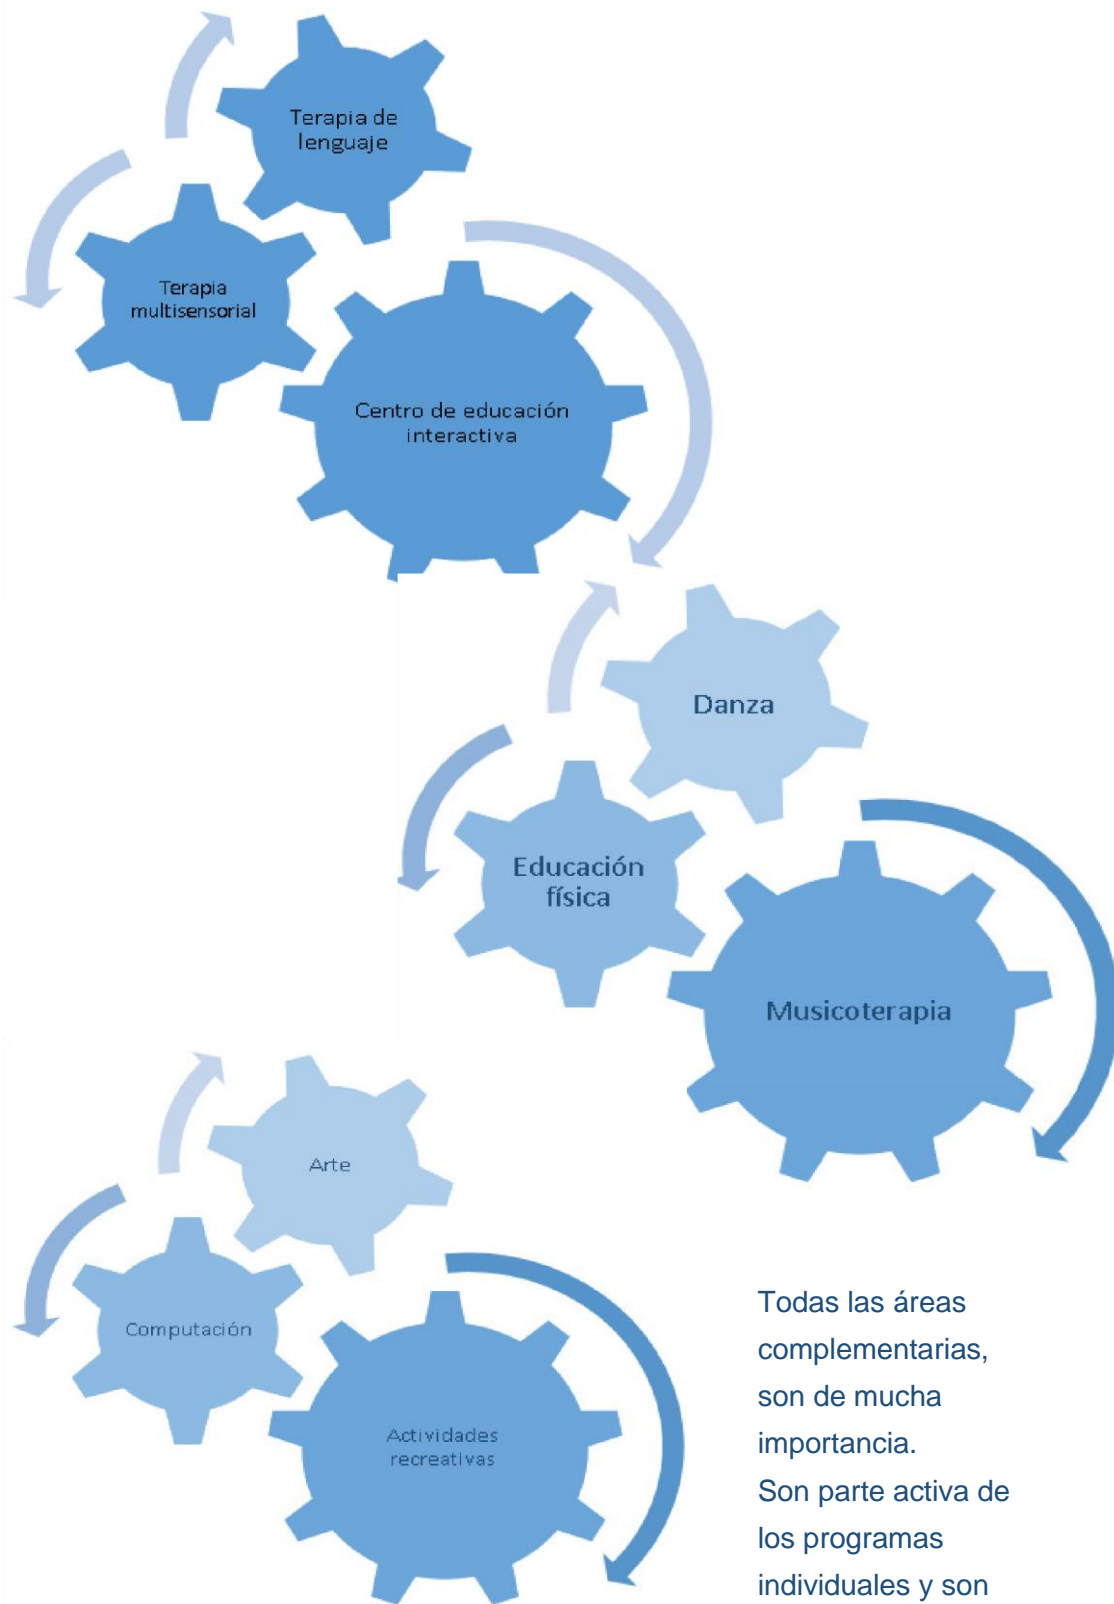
Terapia de lenguaje

Terapia multisensorial

Centro de educación interactiva

Danza

Educación física

Musicoterapia

Arte

Computación

Actividades recreativas

Todas las áreas complementarias, son de mucha importancia.
Son parte activa de los programas individuales y son